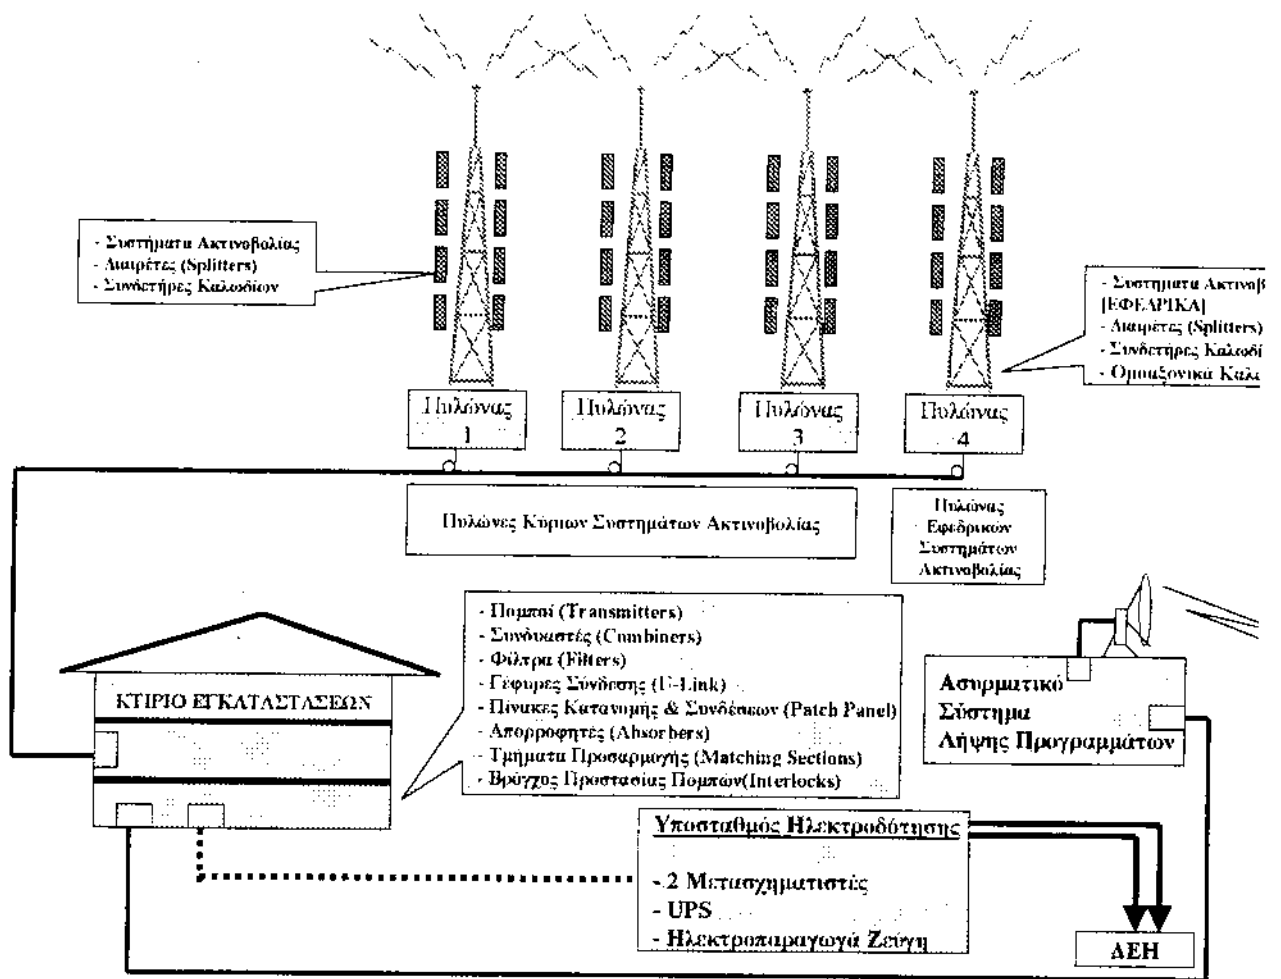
- Συστήματα Ακτινοβολίας
- Διαιρέτες (Splitters)
- Συνδετήρες Καλωδίων

- Συστήματα Ακτινοβ
[ΕΦΕΔΡΙΚΑ]
- Διαιρέτες (Splitters)
- Συνδετήρες Καλωδί
- Ομοαξονικά Καλ

Πυλώνας 1

Πυλώνας 2

Πυλώνας 3

Πυλώνας 4

Πυλώνες Κύριων Συστημάτων Ακτινοβολίας

Πυλώνας Εφεδρικών Συστημάτων Ακτινοβολίας

- Πομποί (Transmitters)
- Συνδυαστές (Combiners)
- Φίλτρα (Filters)
- Γέφυρες Σύνδεσης (U-Link)
- Πίνακες Κατανομής & Συνδέσεων (Patch Panel)
- Απορροφητές (Absorbers)
- Τμήματα Προσαρμογής (Matching Sections)
- Βρόγχος Προστασίας Πομπών(Interlocks)

ΚΤΙΡΙΟ ΕΓΚΑΤΑΣΤΑΣΕΩΝ

Ασυρματικό Σύστημα Λήψης Προγραμμάτων

Υποσταθμός Ηλεκτροδότησης

- 2 Μετασχηματιστές
- UPS
- Ηλεκτροπαραγωγά Ζεύγη

ΔΕΗ